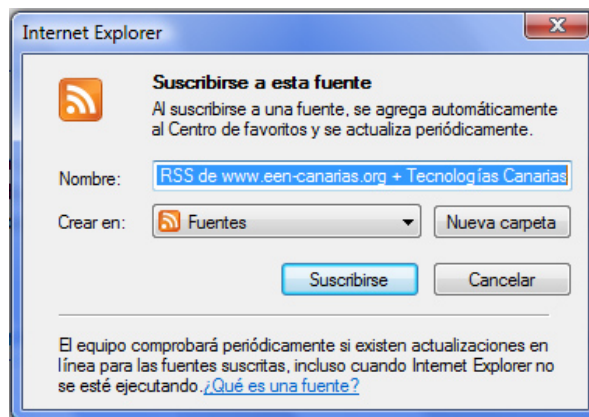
Internet Explorer

Suscribirse a esta fuente

Al suscribirse a una fuente, se agrega automáticamente al Centro de favoritos y se actualiza periódicamente.

Nombre: RSS de www.een-canarias.org + Tecnologías Canarias

Crear en: Fuentes

Nueva carpeta

Suscribirse

Cancelar

El equipo comprobará periódicamente si existen actualizaciones en línea para las fuentes suscritas, incluso cuando Internet Explorer no se esté ejecutando. ¿Qué es una fuente?